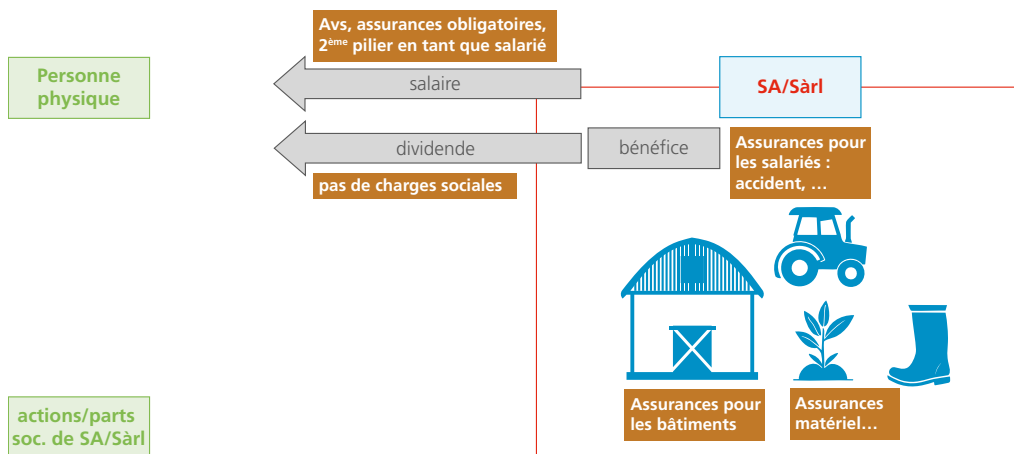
Avs, assurances obligatoires, 2ème pilier en tant que salarié

Personne physique

salaire

SA/Sàrl

dividende

bénéfice

Assurances pour les salariés : accident, …

pas de charges sociales

actions/parts soc. de SA/Sàrl

Assurances pour les bâtiments

Assurances matériel…